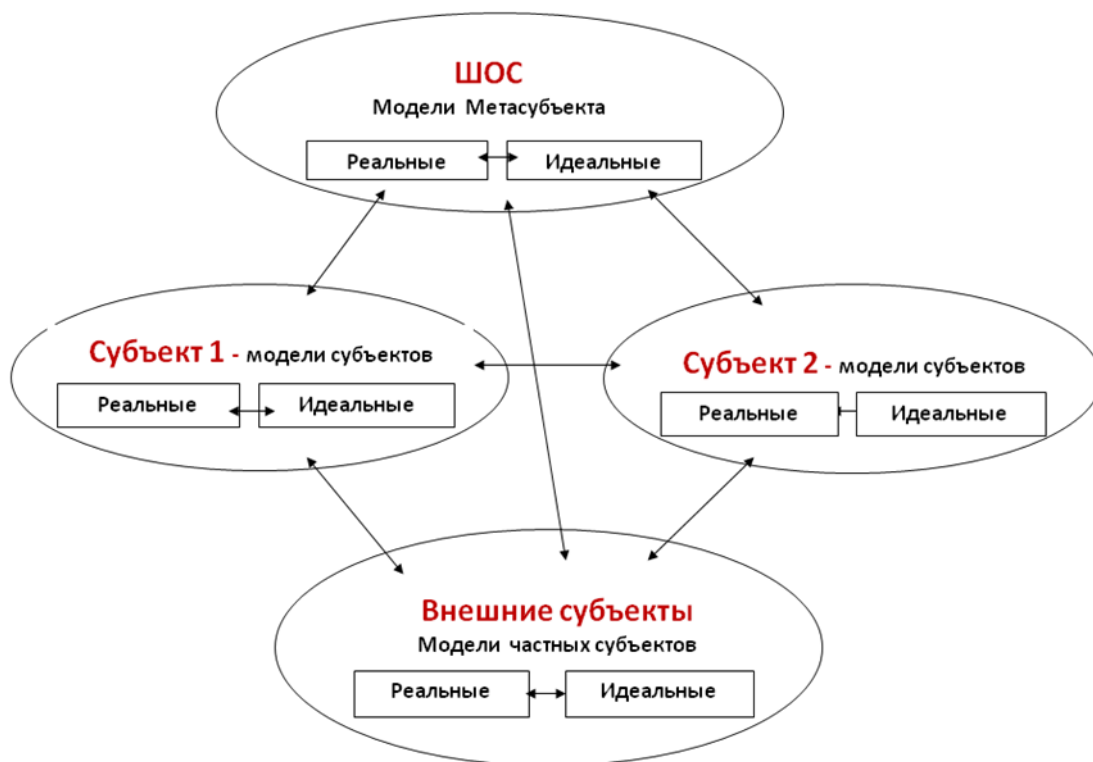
ШОС
Модели Метасубъекта

Реальные

Идеальные

Субъект 1 - модели субъектов

Реальные

Идеальные

Субъект 2 - модели субъектов

Реальные

Идеальные

Внешние субъекты
Модели частных субъектов

Реальные

Идеальные